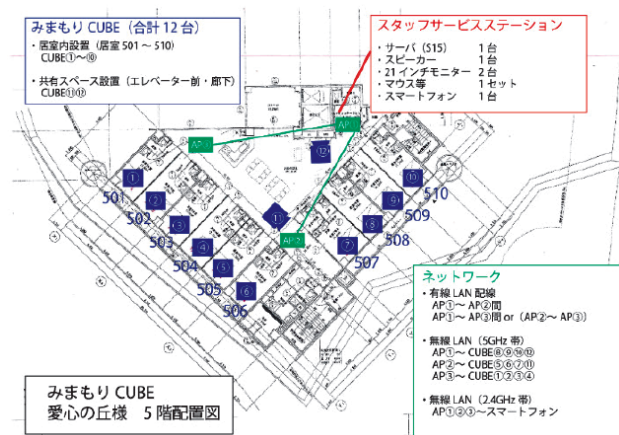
みまもり CUBE（合計 12 台）

・居室内設置（居室 501 ～ 510）
CUBE①～⑩

・共有スペース設置（エレベーター前・廊下）
CUBE⑪⑫

スタッフサービスステーション

・サーバ（S15）　1 台
・スピーカー　1 台
・21 インチモニター　2 台
・マウス等　1 セット
・スマートフォン　1 台

AP①

AP②

AP③

⑫

⑪

①
②
③
④
⑤
⑥
⑦
⑧
⑨
⑩

501
502
503
504
505
506
507
508
509
510

ネットワーク

・有線 LAN 配線
AP①～ AP②間
AP①～ AP③間 or（AP②～ AP③）

・無線 LAN（5GHz 帯）
AP①～ CUBE⑧⑨⑩⑪
AP②～ CUBE⑤⑥⑦⑪
AP③～ CUBE①②③④

・無線 LAN（2.4GHz 帯）
AP①②③～スマートフォン

みまもり CUBE
愛心の丘様　5 階配置図